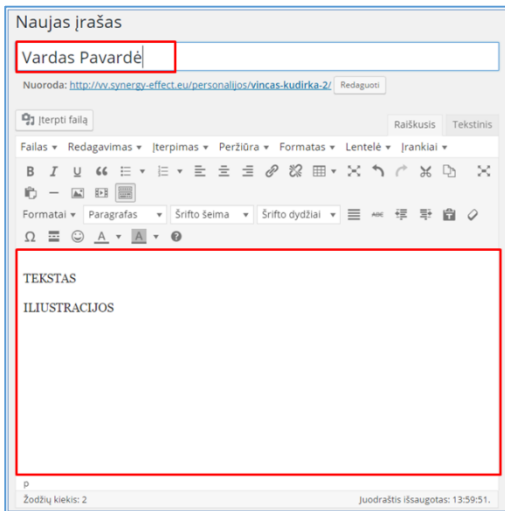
Naujas įrašas

Vardas Pavardė

Nuoroda: http://vv.synergy-effect.eu/personalijos/vincas-kudirka-2/ Redaguoti

Įterpti failą

Raiškusis Tekstinis

Failas ▾ Redagavimas ▾ Įterpimas ▾ Peržiūra ▾ Formatas ▾ Lentelė ▾ Įrankiai ▾

B I U

Formatai ▾ Paragrafas ▾ Šrifto šeima ▾ Šrifto dydžiai ▾

Ω A ▾ A ▾

TEKSTAS

ILIUSTRACIJOS

p

Žodžių kiekis: 2

Juodraštis išsaugotas: 13:59:51.